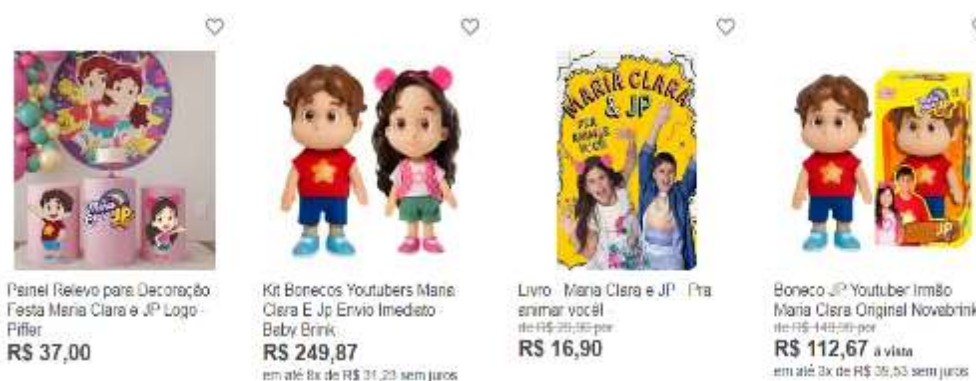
Painel Relevo para Decoração Festa Maria Clara e JP Logo Piffer
R$ 37,00

Kit Bonecos Youtubers Maria Clara E Jp Envio Imediato Baby Brink
R$ 249,87
em até 8x de R$ 31,23 sem juros

MARIA CLARA & JP
PRA ANIMAR VOCÊ
Livro - Maria Clara e JP - Pra animar você!
de R$ 39,90 por
R$ 16,90

Boneco JP Youtuber Irmão Maria Clara Original Novabrink
de R$ 149,90 por
R$ 112,67 à vista
em até 3x de R$ 39,53 sem juros
JP